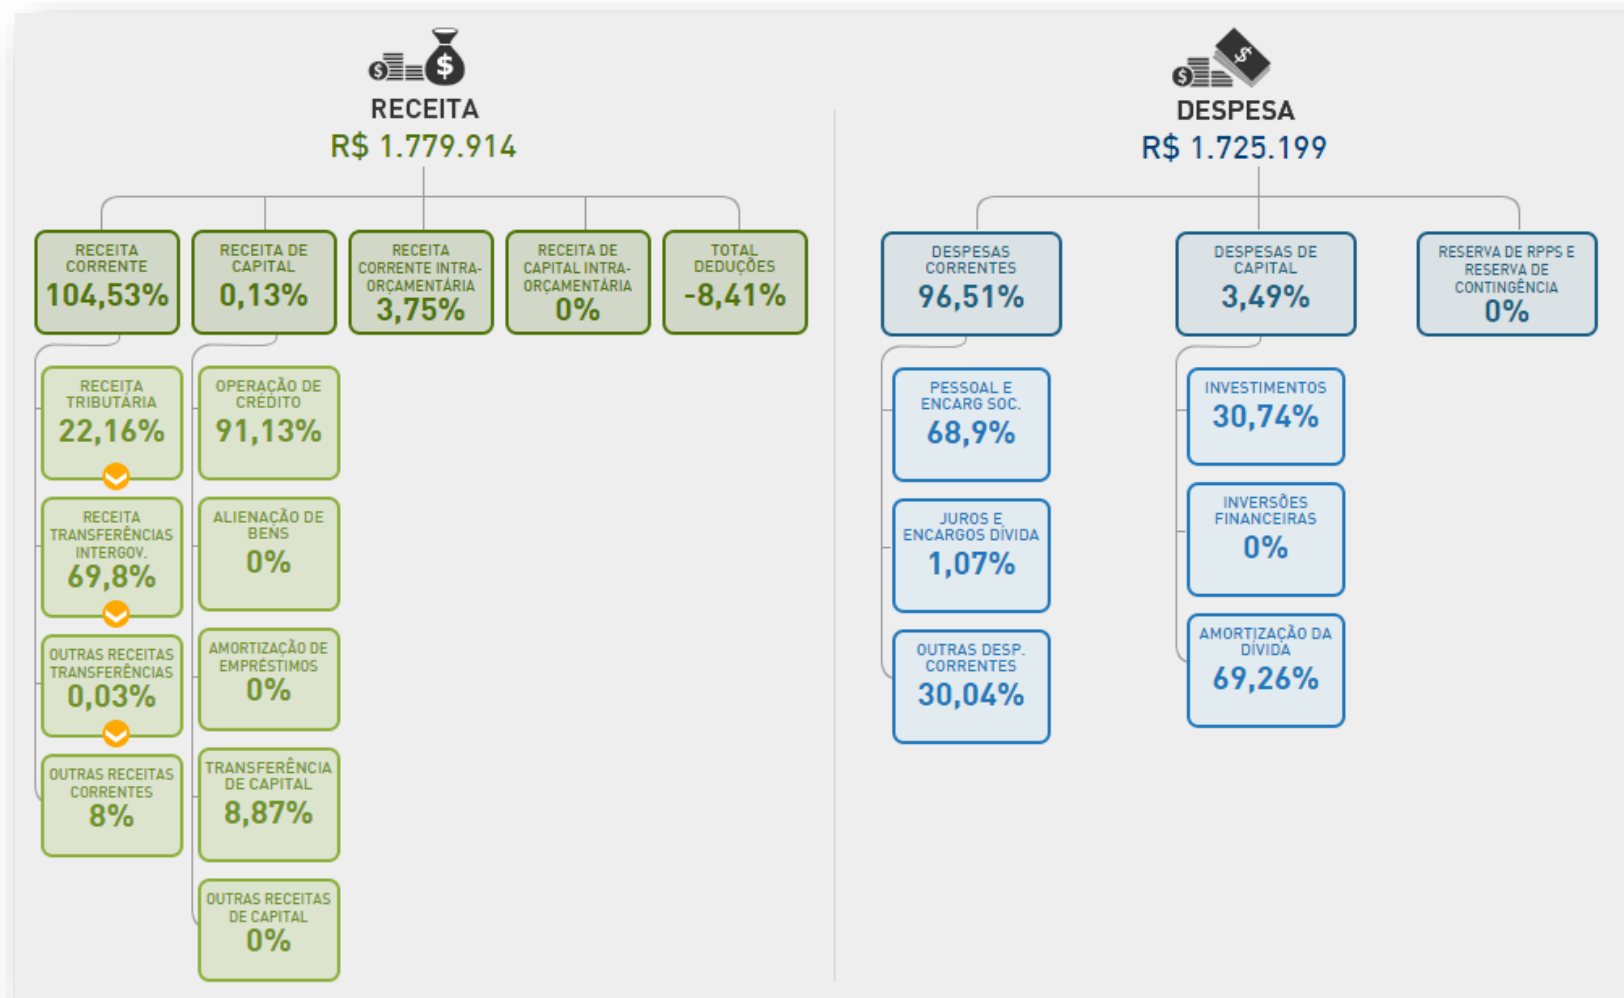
RECEITA
R$ 1.779.914

RECEITA CORRENTE
104,53%

RECEITA DE CAPITAL
0,13%

RECEITA CORRENTE INTRA-ORÇAMENTÁRIA
3,75%

RECEITA DE CAPITAL INTRA-ORÇAMENTÁRIA
0%

TOTAL DEDUÇÕES
-8,41%

RECEITA TRIBUTÁRIA
22,16%

RECEITA TRANSFERÊNCIAS INTERGOV.
69,8%

OUTRAS RECEITAS TRANSFERÊNCIAS
0,03%

OUTRAS RECEITAS CORRENTES
8%

OPERAÇÃO DE CRÉDITO
91,13%

ALIENAÇÃO DE BENS
0%

AMORTIZAÇÃO DE EMPRÉSTIMOS
0%

TRANSFERÊNCIA DE CAPITAL
8,87%

OUTRAS RECEITAS DE CAPITAL
0%

DESPESA
R$ 1.725.199

DESPESAS CORRENTES
96,51%

DESPESAS DE CAPITAL
3,49%

RESERVA DE RPPS E RESERVA DE CONTINGÊNCIA
0%

PESSOAL E ENCARG SOC.
68,9%

JUROS E ENCARGOS DÍVIDA
1,07%

OUTRAS DESP. CORRENTES
30,04%

INVESTIMENTOS
30,74%

INVERSÕES FINANCEIRAS
0%

AMORTIZAÇÃO DA DÍVIDA
69,26%